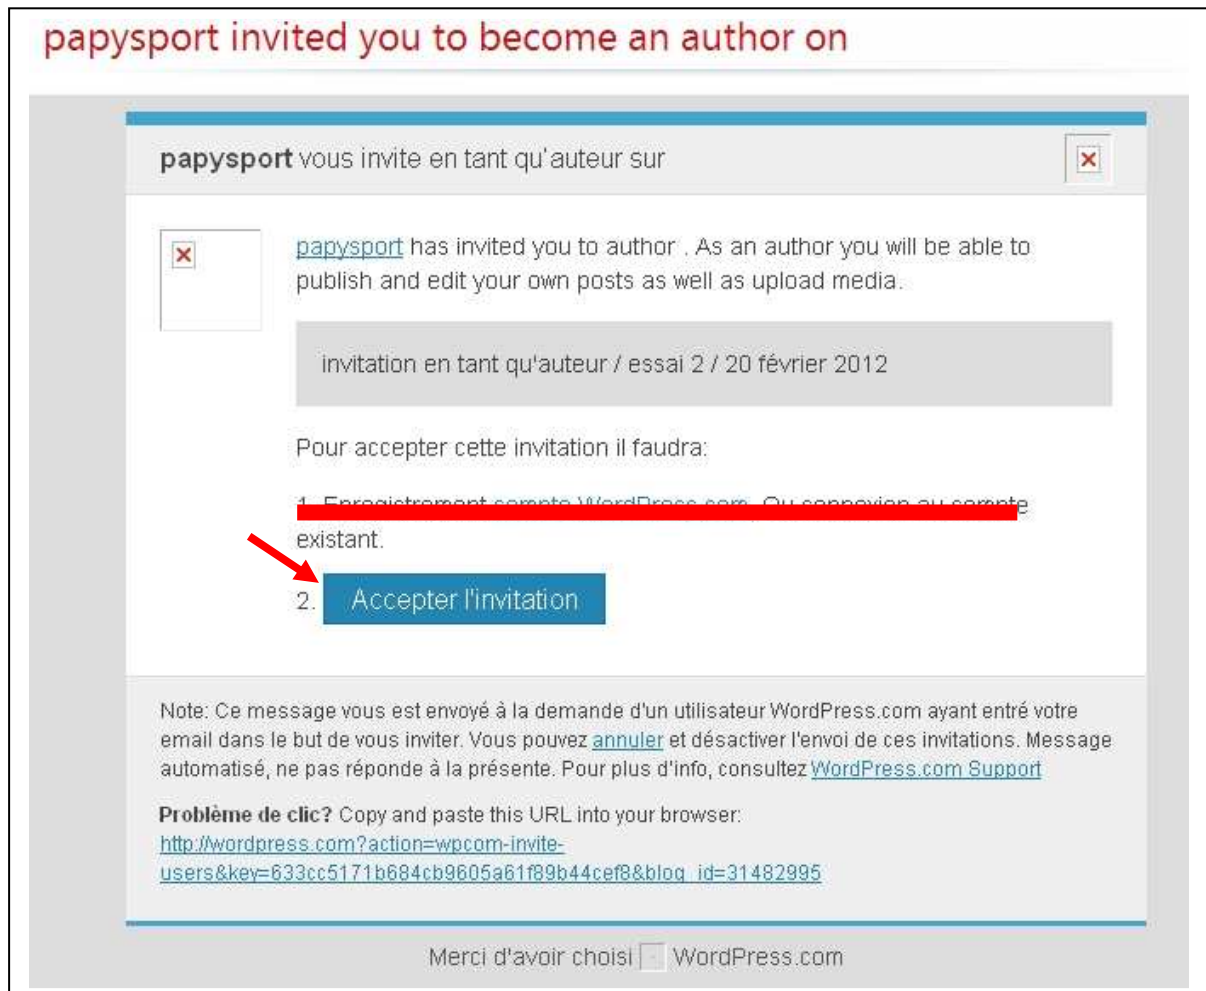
papysport invited you to become an author on

**papysport** vous invite en tant qu'auteur sur

papysport has invited you to author . As an author you will be able to publish and edit your own posts as well as upload media.

invitation en tant qu'auteur / essai 2 / 20 février 2012

Pour accepter cette invitation il faudra:

1. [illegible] existant.

2. Accepter l'invitation

Note: Ce message vous est envoyé à la demande d'un utilisateur WordPress.com ayant entré votre email dans le but de vous inviter. Vous pouvez annuler et désactiver l'envoi de ces invitations. Message automatisé, ne pas réponde à la présente. Pour plus d'info, consultez WordPress.com Support

**Problème de clic?** Copy and paste this URL into your browser: http://wordpress.com?action=wpcom-invite-users&key=633cc5171b684cb9605a61f89b44cef8&blog_id=31482995

Merci d'avoir choisi WordPress.com